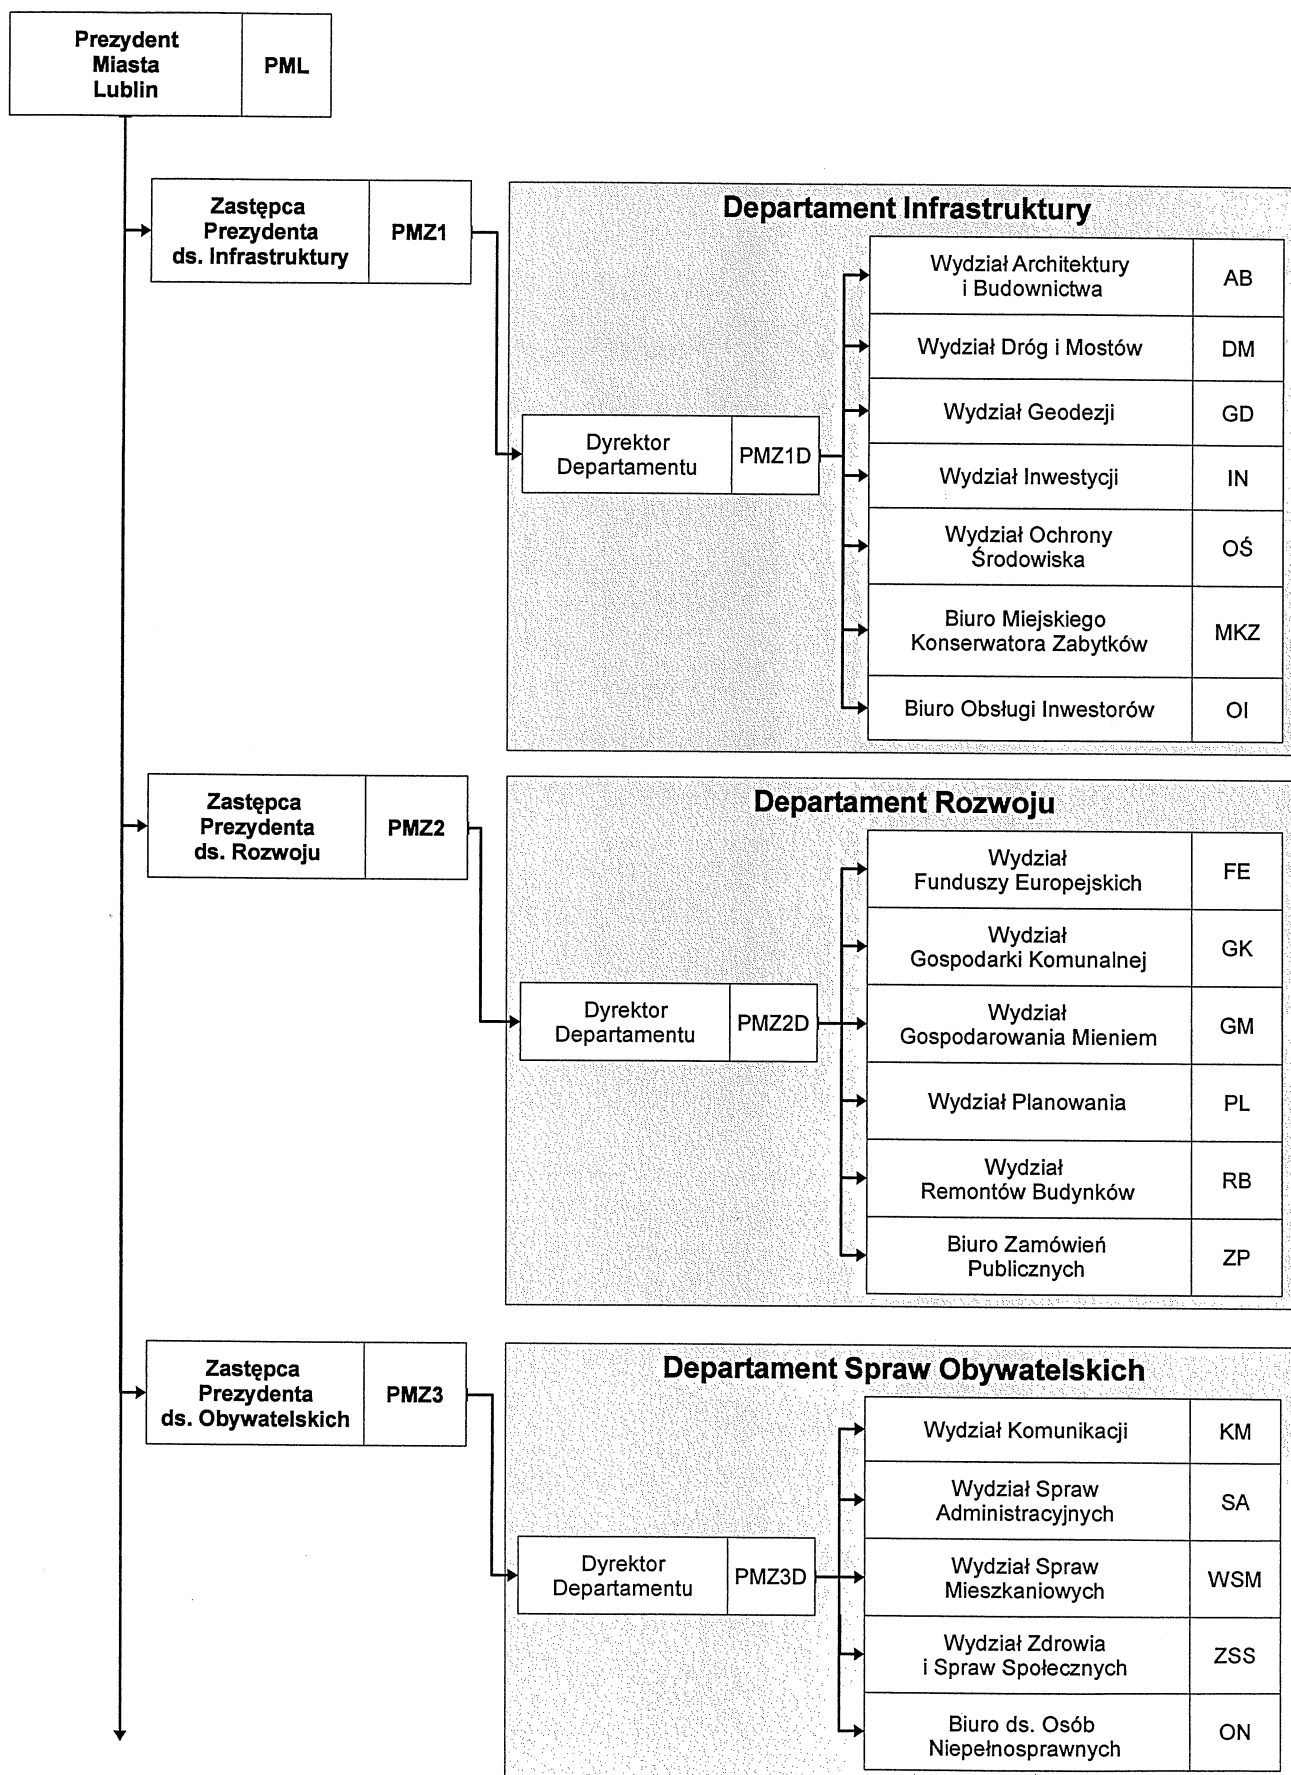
Prezydent Miasta Lublin | PML

Zastępca Prezydenta ds. Infrastruktury | PMZ1

Departament Infrastruktury

Dyrektor Departamentu | PMZ1D

| Wydział Architektury i Budownictwa | AB |
|---|---|
| Wydział Dróg i Mostów | DM |
| Wydział Geodezji | GD |
| Wydział Inwestycji | IN |
| Wydział Ochrony Środowiska | OŚ |
| Biuro Miejskiego Konserwatora Zabytków | MKZ |
| Biuro Obsługi Inwestorów | OI |

Zastępca Prezydenta ds. Rozwoju | PMZ2

Departament Rozwoju

Dyrektor Departamentu | PMZ2D

| Wydział Funduszy Europejskich | FE |
|---|---|
| Wydział Gospodarki Komunalnej | GK |
| Wydział Gospodarowania Mieniem | GM |
| Wydział Planowania | PL |
| Wydział Remontów Budynków | RB |
| Biuro Zamówień Publicznych | ZP |

Zastępca Prezydenta ds. Obywatelskich | PMZ3

Departament Spraw Obywatelskich

Dyrektor Departamentu | PMZ3D

| Wydział Komunikacji | KM |
|---|---|
| Wydział Spraw Administracyjnych | SA |
| Wydział Spraw Mieszkaniowych | WSM |
| Wydział Zdrowia i Spraw Społecznych | ZSS |
| Biuro ds. Osób Niepełnosprawnych | ON |